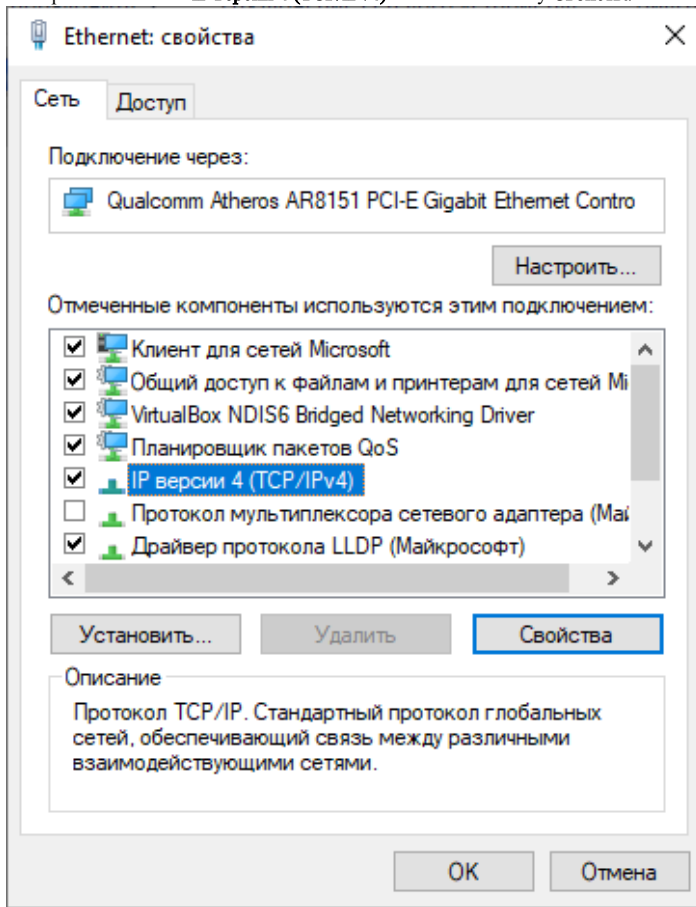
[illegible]

Ethernet: свойства

Сеть
Доступ

Подключение через:

Qualcomm Atheros AR8151 PCI-E Gigabit Ethernet Contro

Настроить...

Отмеченные компоненты используются этим подключением:

Клиент для сетей Microsoft
Общий доступ к файлам и принтерам для сетей Mi
VirtualBox NDIS6 Bridged Networking Driver
Планировщик пакетов QoS
IP версии 4 (TCP/IPv4)
Протокол мультиплексора сетевого адаптера (Май
Драйвер протокола LLDP (Майкрософт)

Установить...
Удалить
Свойства

Описание

Протокол TCP/IP. Стандартный протокол глобальных сетей, обеспечивающий связь между различными взаимодействующими сетями.

OK
Отмена